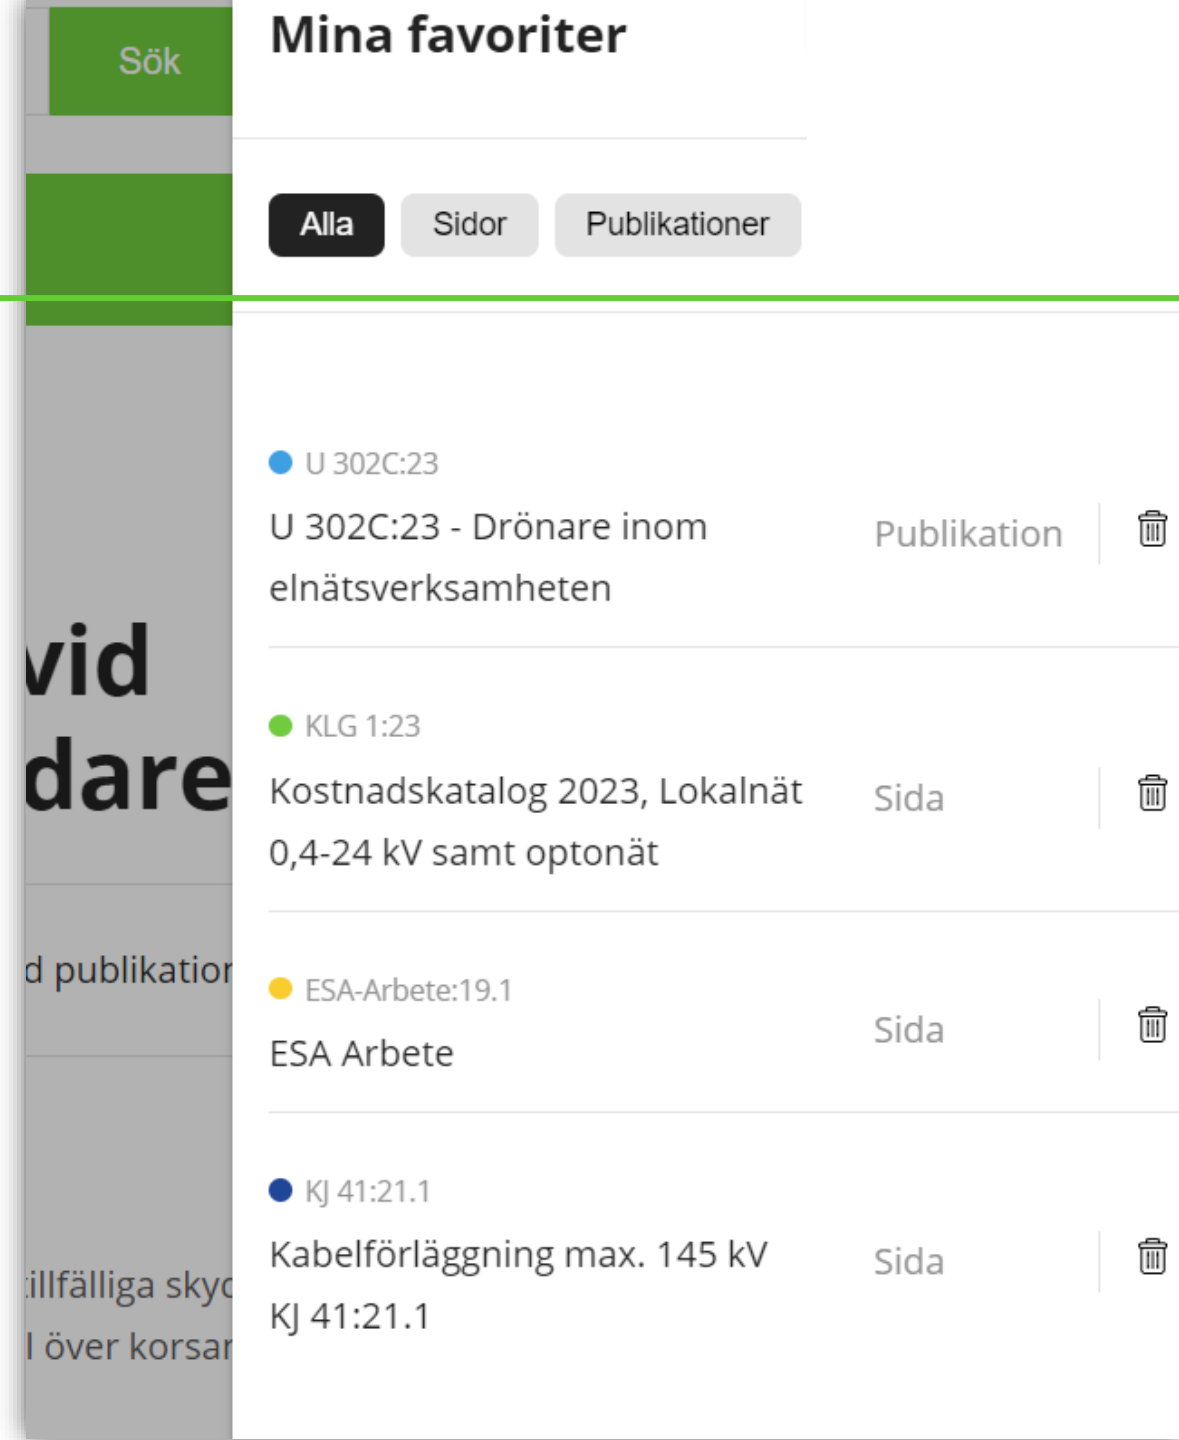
Sök

vid
dare

d publikatior

illfälliga skyc
l över korsar

Mina favoriter

Alla Sidor Publikationer

U 302C:23
U 302C:23 - Drönare inom elnätsverksamheten
Publikation

KLG 1:23
Kostnadskatalog 2023, Lokalnät 0,4-24 kV samt optonät
Sida

ESA-Arbete:19.1
ESA Arbete
Sida

KJ 41:21.1
Kabelförläggning max. 145 kV KJ 41:21.1
Sida